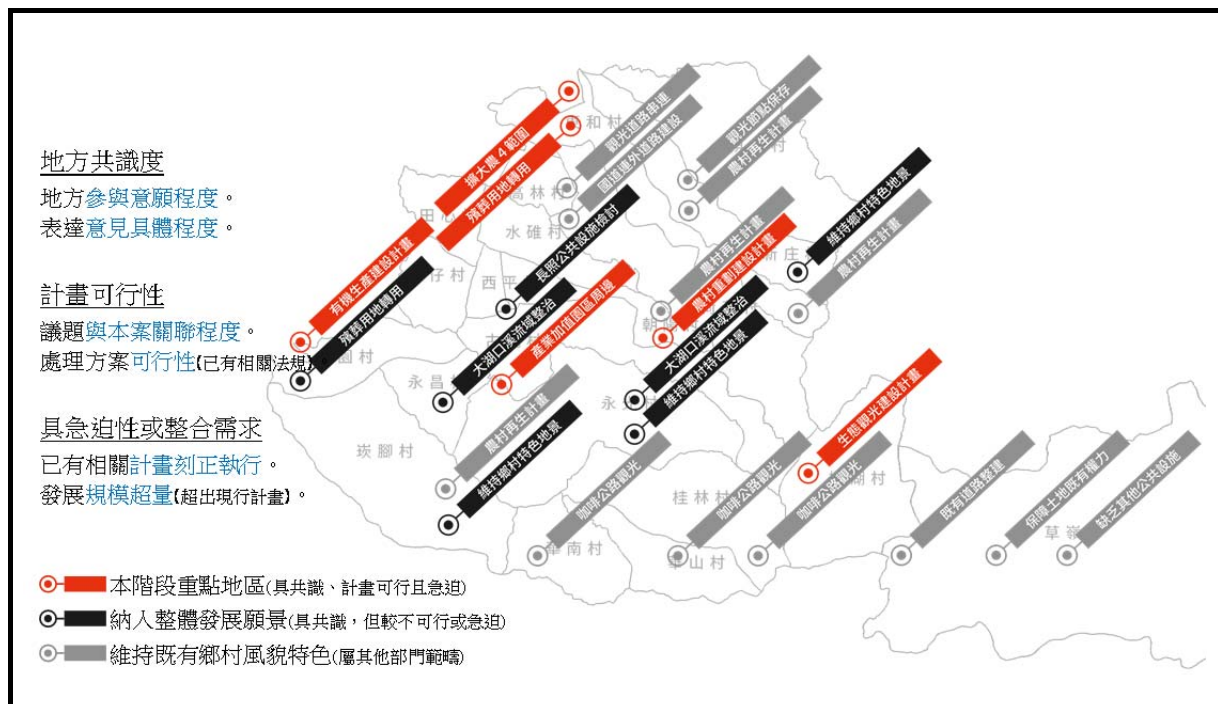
地方共識度
地方參與意願程度。
表達意見具體程度。

計畫可行性
議題與本案關聯程度。
處理方案可行性(已有相關法規)。

具急迫性或整合需求
已有相關計畫刻正執行。
發展規模超量(超出現行計畫)。

本階段重點地區(具共識、計畫可行且急迫)
納入整體發展願景(具共識，但較不可行或急迫)
維持既有鄉村風貌特色(屬其他部門範疇)

擴大農4範圍
殯葬用地轉用
有機生產建設計畫
殯葬用地轉用
觀光道路串連
園道連外道路建設
長照公共設施檢討
大湖口溪流域整治
產業加值園區周邊
觀光節點保存
農村再生計畫
農村再生計畫
農村重劃建設計畫
大湖口溪流域整治
維持鄉村特色地景
維持鄉村特色地景
農村再生計畫
農村再生計畫
維持鄉村特色地景
咖啡公路觀光
咖啡公路觀光
生態觀光建設計畫
咖啡公路觀光
既有道路整建
保障土地既有權力
缺乏其他公共設施

和村
高林村
水碓村
田
存村
西
園村
永昌
永
朝
庄
崁腳村
桂林村
南村
山村
湖村
草